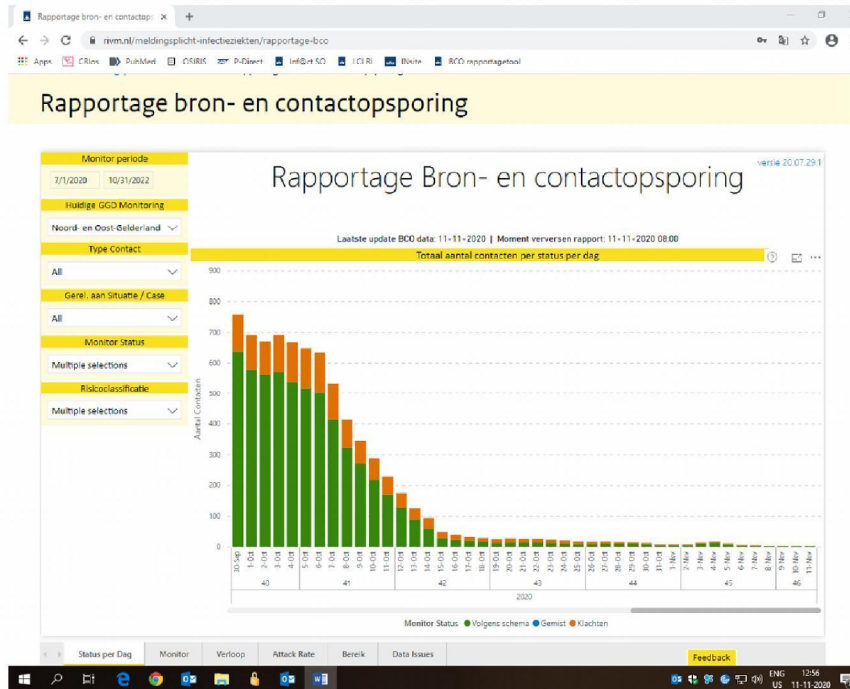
Rapportage bron- en contactop: ×

rivm.nl/meldingsplicht-infectieziekten/rapportage-bco

Apps CRlos PubMed OSIRIS P-Direct Inf@rt SO LCI RI RIsite BCO rapportagetool

Rapportage bron- en contactopsporing

Monitor periode
7/1/2020 10/31/2022

Huidige GGD Monitoring
Noord- en Oost-Gelderland

Type Contact
All

Gerel. aan Situatie / Case
All

Monitor Status
Multiple selections

Risicoclassificatie
Multiple selections

versie 20.07.29.1

Rapportage Bron- en contactopsporing

Laatste update BCO data: 11-11-2020 | Moment verversen rapport: 11-11-2020 08:00

Totaal aantal contacten per status per dag

900
800
700
600
500
400
300
200
100
0

Aantal Contacten

30-Sep 1-Okt 2-Okt 3-Okt 4-Okt 5-Okt 6-Okt 7-Okt 8-Okt 9-Okt 10-Okt 11-Okt 12-Okt 13-Okt 14-Okt 15-Okt 16-Okt 17-Okt 18-Okt 19-Okt 20-Okt 21-Okt 22-Okt 23-Okt 24-Okt 25-Okt 26-Okt 27-Okt 28-Okt 29-Okt 30-Okt 31-Okt 1-Nov 2-Nov 3-Nov 4-Nov 5-Nov 6-Nov 7-Nov 8-Nov 9-Nov 10-Nov 11-Nov

40 41 42 43 44 45 46

2020

Monitor Status ● Volgens schema ● Gemist ● Klachten

Status per Dag | Monitor | Verloop | Attack Rate | Bereik | Data Issues

Feedback

ENG US 12:56 11-11-2020